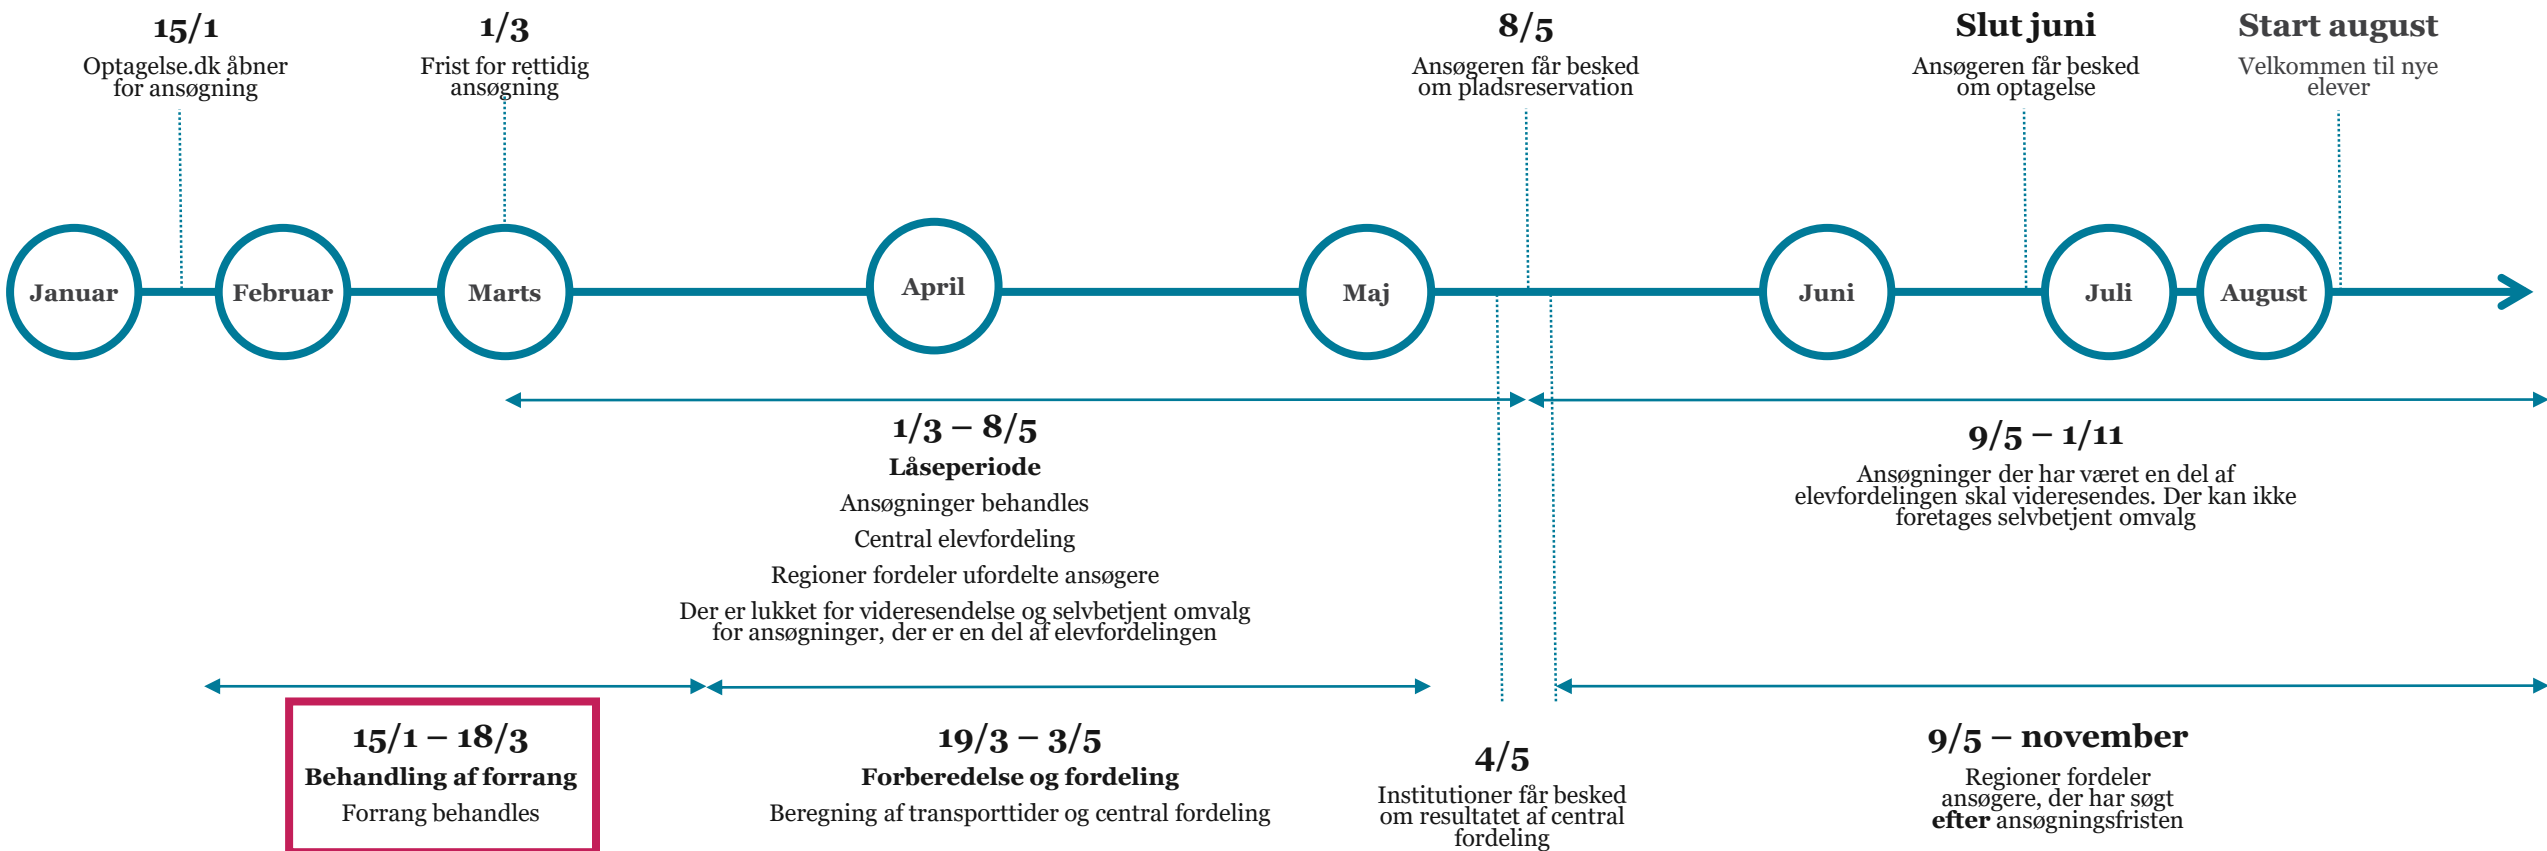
15/1
Optagelse.dk åbner for ansøgning

1/3
Frist for rettidig ansøgning

8/5
Ansøgeren får besked om pladsreservation

Slut juni
Ansøgeren får besked om optagelse

Start august
Velkommen til nye elever

Januar

Februar

Marts

April

Maj

Juni

Juli

August

1/3 – 8/5
Låseperiode
Ansøgninger behandles
Central elevfordeling
Regioner fordeler ufordelte ansøgere
Der er lukket for videresendelse og selvbetjent omvalg for ansøgninger, der er en del af elevfordelingen

9/5 – 1/11
Ansøgninger der har været en del af elevfordelingen skal videresendes. Der kan ikke foretages selvbetjent omvalg

15/1 – 18/3
Behandling af forrang
Forrang behandles

19/3 – 3/5
Forberedelse og fordeling
Beregning af transporttider og central fordeling

4/5
Institutioner får besked om resultatet af central fordeling

9/5 – november
Regioner fordeler ansøgere, der har søgt **efter** ansøgningsfristen